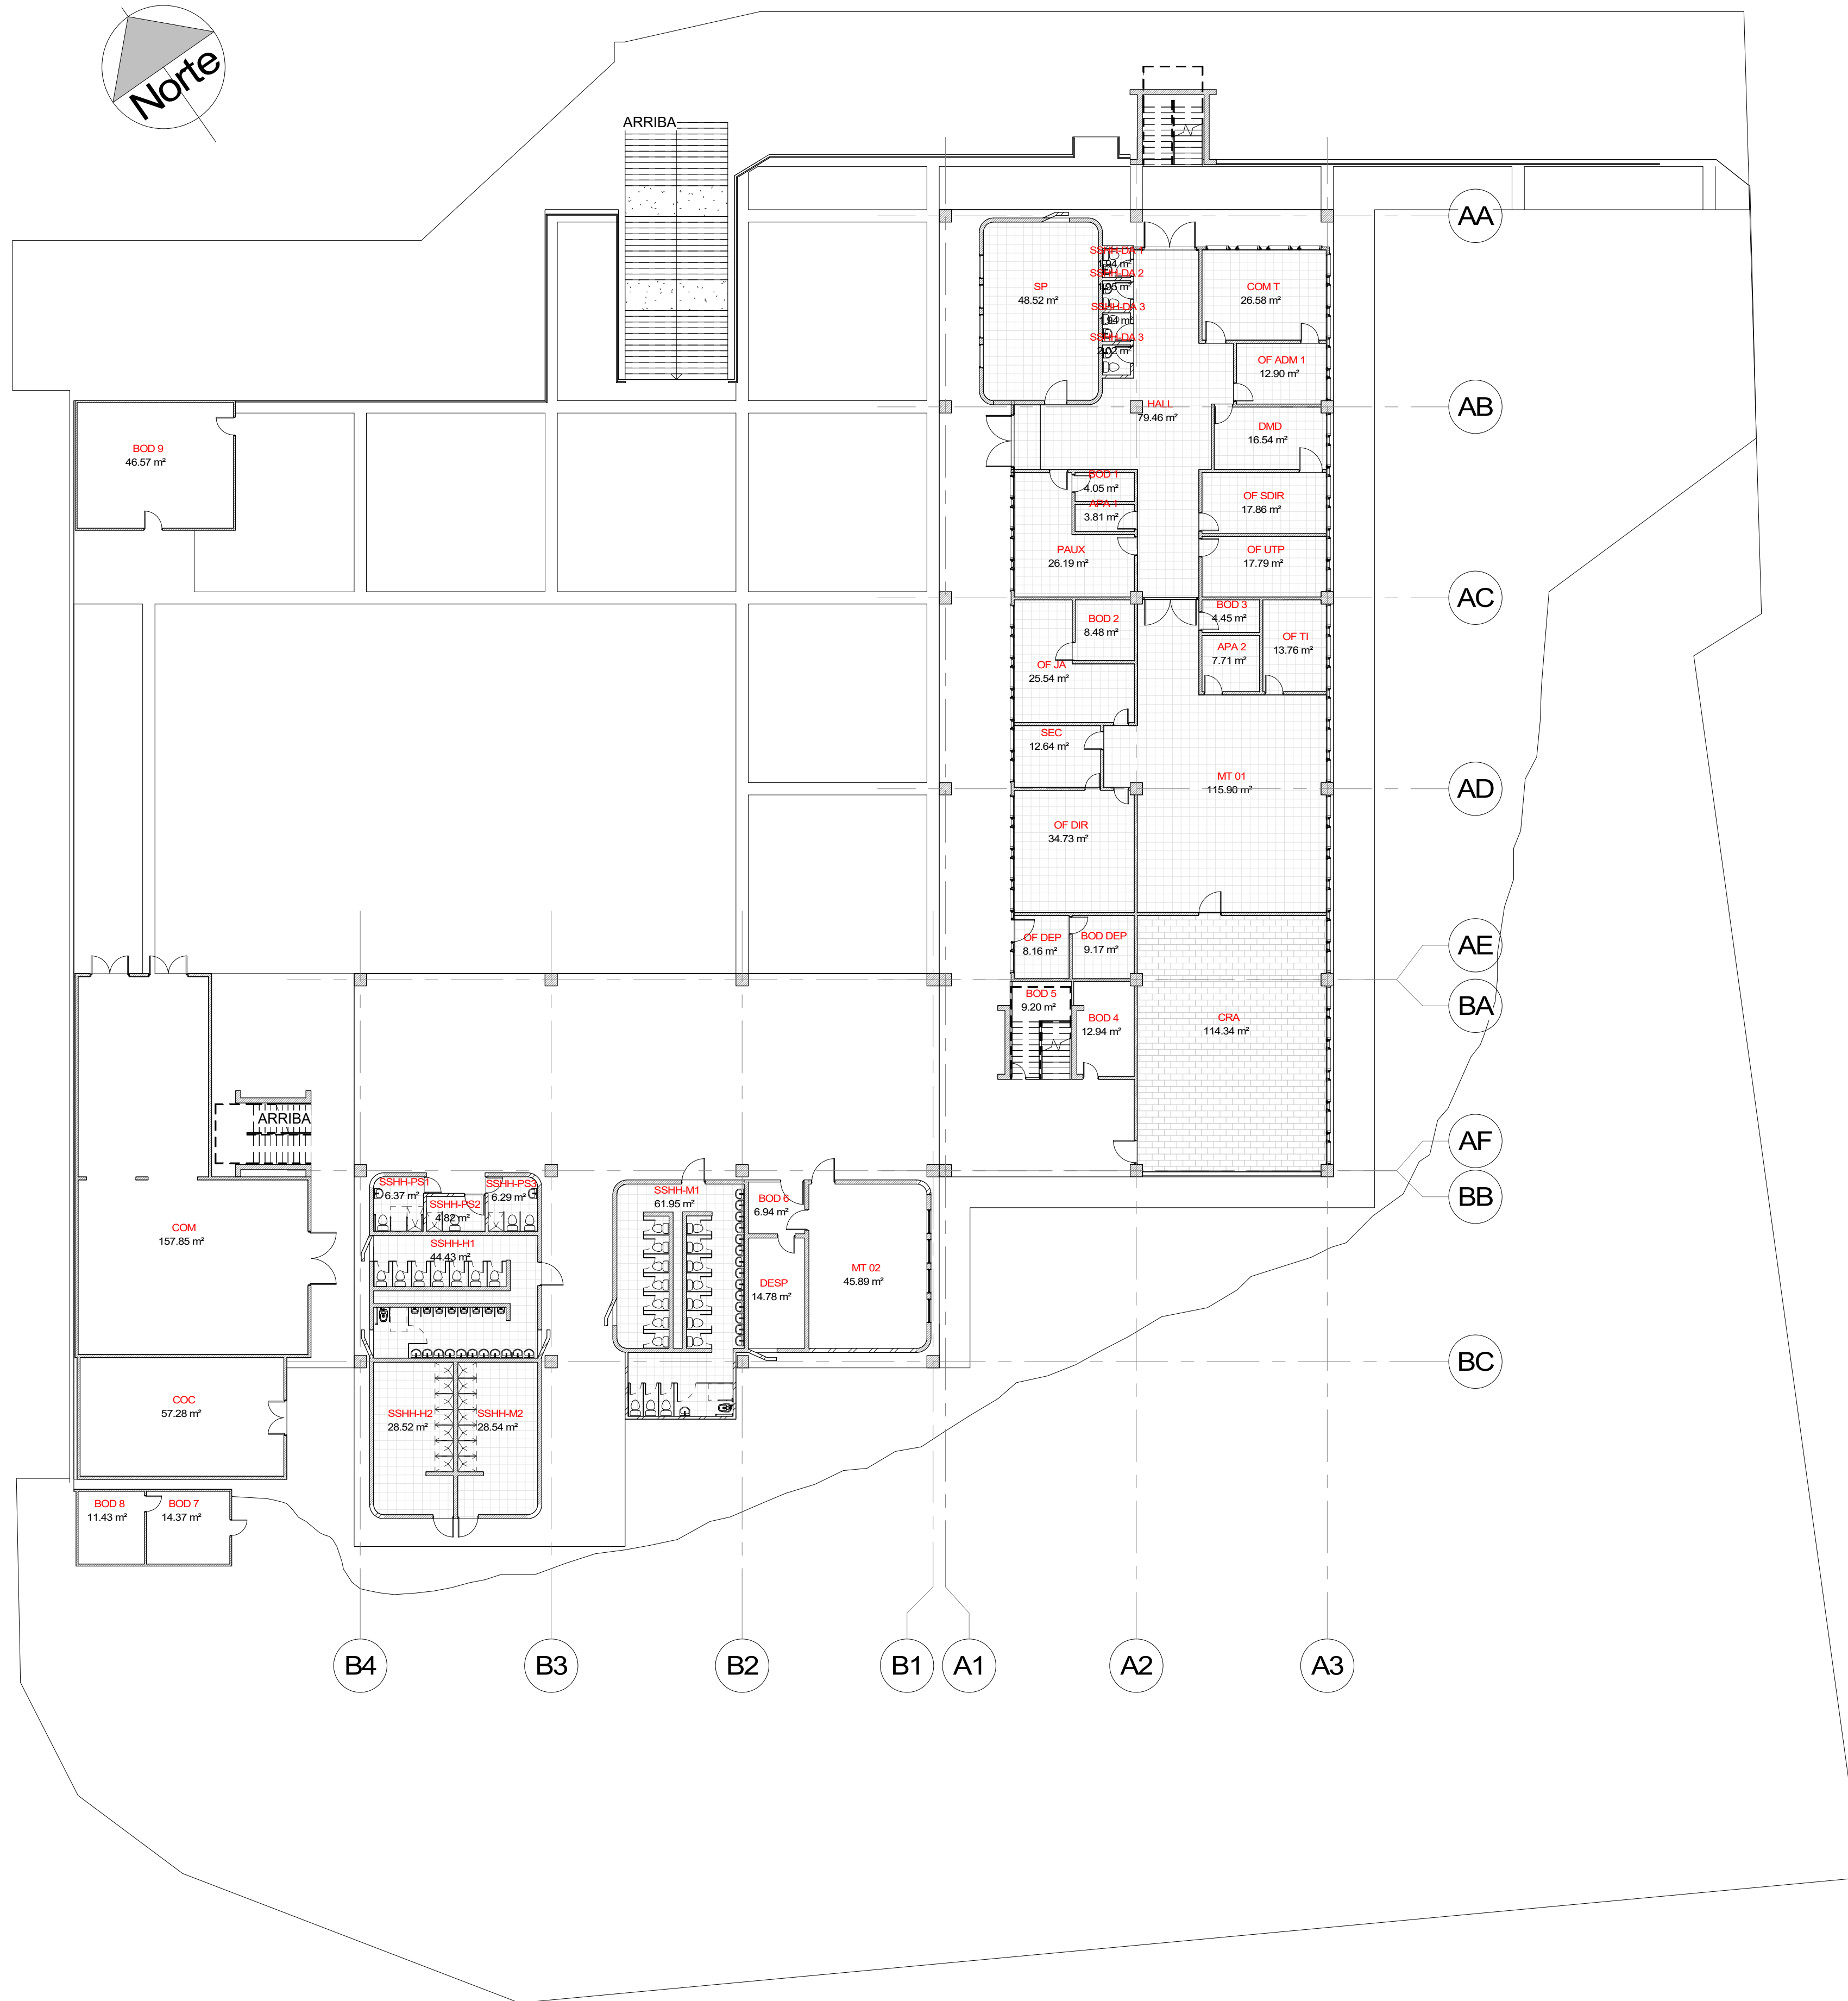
Norte

ARRIBA

AA
AB
AC
AD
AE
BA
AF
BB
BC

SSHH-DA 1
1.94 m²
SSHH-DA 2
1.95 m²
SSHH-DA 3
1.94 m²
SSHH-DA 3
2.02 m²

SP
48.52 m²

COM T
26.58 m²

OF ADM 1
12.90 m²

HALL
79.46 m²

DMD
16.54 m²

BOD 9
46.57 m²

BOD 1
4.05 m²
APA 1
3.81 m²

OF SDIR
17.86 m²

PAUX
26.19 m²

OF UTP
17.79 m²

BOD 2
8.48 m²

BOD 3
4.45 m²

OF TI
13.76 m²

APA 2
7.71 m²

OF JA
25.54 m²

SEC
12.64 m²

MT 01
115.90 m²

OF DIR
34.73 m²

OF DEP
8.16 m²

BOD DEP
9.17 m²

BOD 5
9.20 m²

BOD 4
12.94 m²

CRA
114.34 m²

ARRIBA

SSHH-PS1
6.37 m²
SSHH-PS2
4.82 m²
SSHH-PS3
6.29 m²

SSHH-H1
44.43 m²

SSHH-M1
61.95 m²

BOD 6
6.94 m²

DESP
14.78 m²

MT 02
45.89 m²

COM
157.85 m²

COC
57.28 m²

SSHH-H2
28.52 m²
SSHH-M2
28.54 m²

BOD 8
11.43 m²
BOD 7
14.37 m²

B4
B3
B2
B1
A1
A2
A3